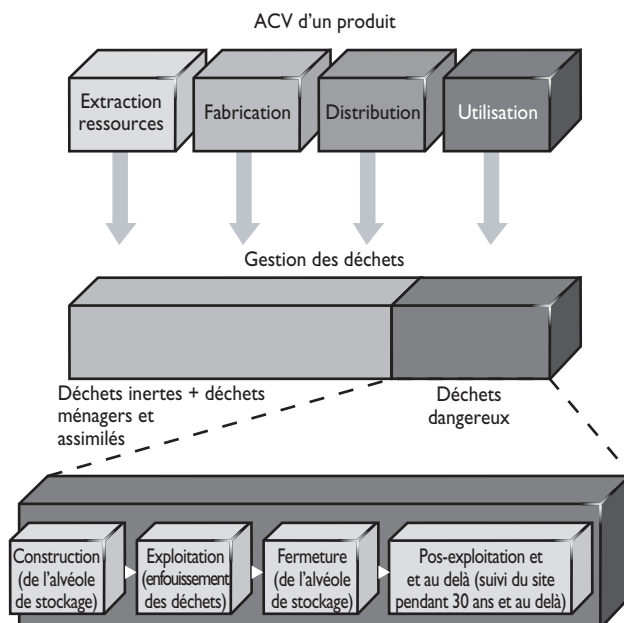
ACV d'un produit

Extraction ressources

Fabrication

Distribution

Utilisation

Gestion des déchets

Déchets inertes + déchets ménagers et assimilés

Déchets dangereux

Construction (de l'alvéole de stockage)

Exploitation (enfouissement des déchets)

Fermeture (de l'alvéole de stockage)

Pos-exploitation et et au delà (suivi du site pendant 30 ans et au delà)